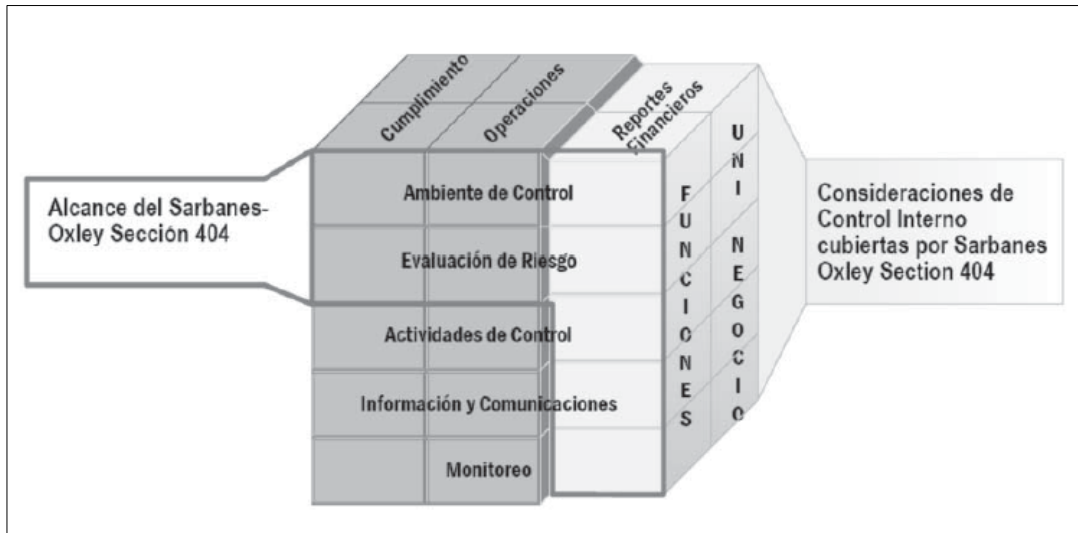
Cumplimiento
Operaciones
Reportes Financieros

Alcance del Sarbanes-Oxley Sección 404

Ambiente de Control
Evaluación de Riesgo
Actividades de Control
Información y Comunicaciones
Monitoreo

FUNCIONES
UNI NEGOCIO

Consideraciones de Control Interno cubiertas por Sarbanes Oxley Section 404